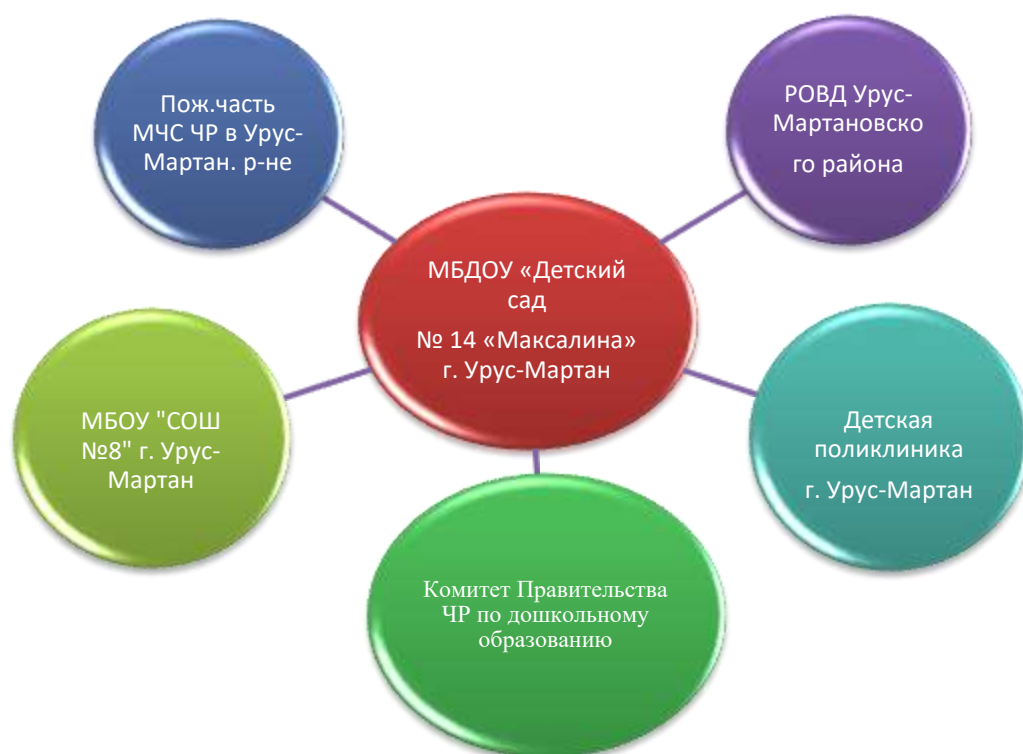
Пож.часть МЧС ЧР в Урус-Мартан. р-не

РОВД Урус-Мартановского района

МБДОУ «Детский сад № 14 «Максалина» г. Урус-Мартан

МБОУ "СОШ №8" г. Урус-Мартан

Детская поликлиника г. Урус-Мартан

Комитет Правительства ЧР по дошкольному образованию